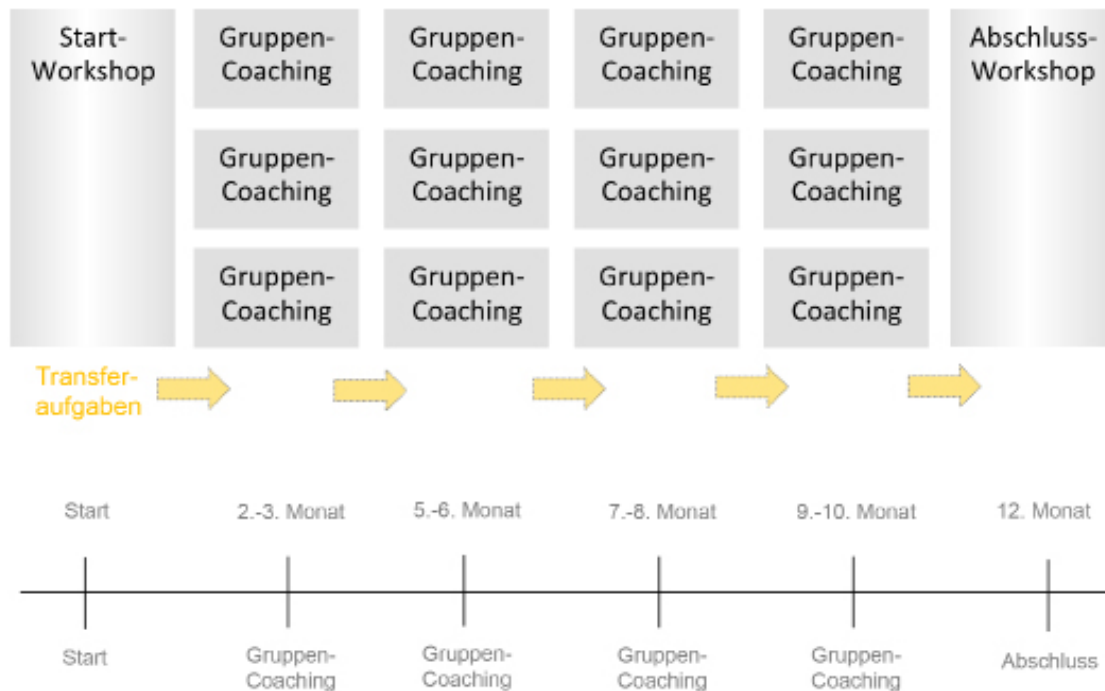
Start-Workshop

Gruppen-Coaching

Gruppen-Coaching

Gruppen-Coaching

Gruppen-Coaching

Abschluss-Workshop

Gruppen-Coaching

Gruppen-Coaching

Gruppen-Coaching

Gruppen-Coaching

Gruppen-Coaching

Gruppen-Coaching

Gruppen-Coaching

Gruppen-Coaching

Transfer-aufgaben

Start

2.-3. Monat

5.-6. Monat

7.-8. Monat

9.-10. Monat

12. Monat

Start

Gruppen-Coaching

Gruppen-Coaching

Gruppen-Coaching

Gruppen-Coaching

Abschluss